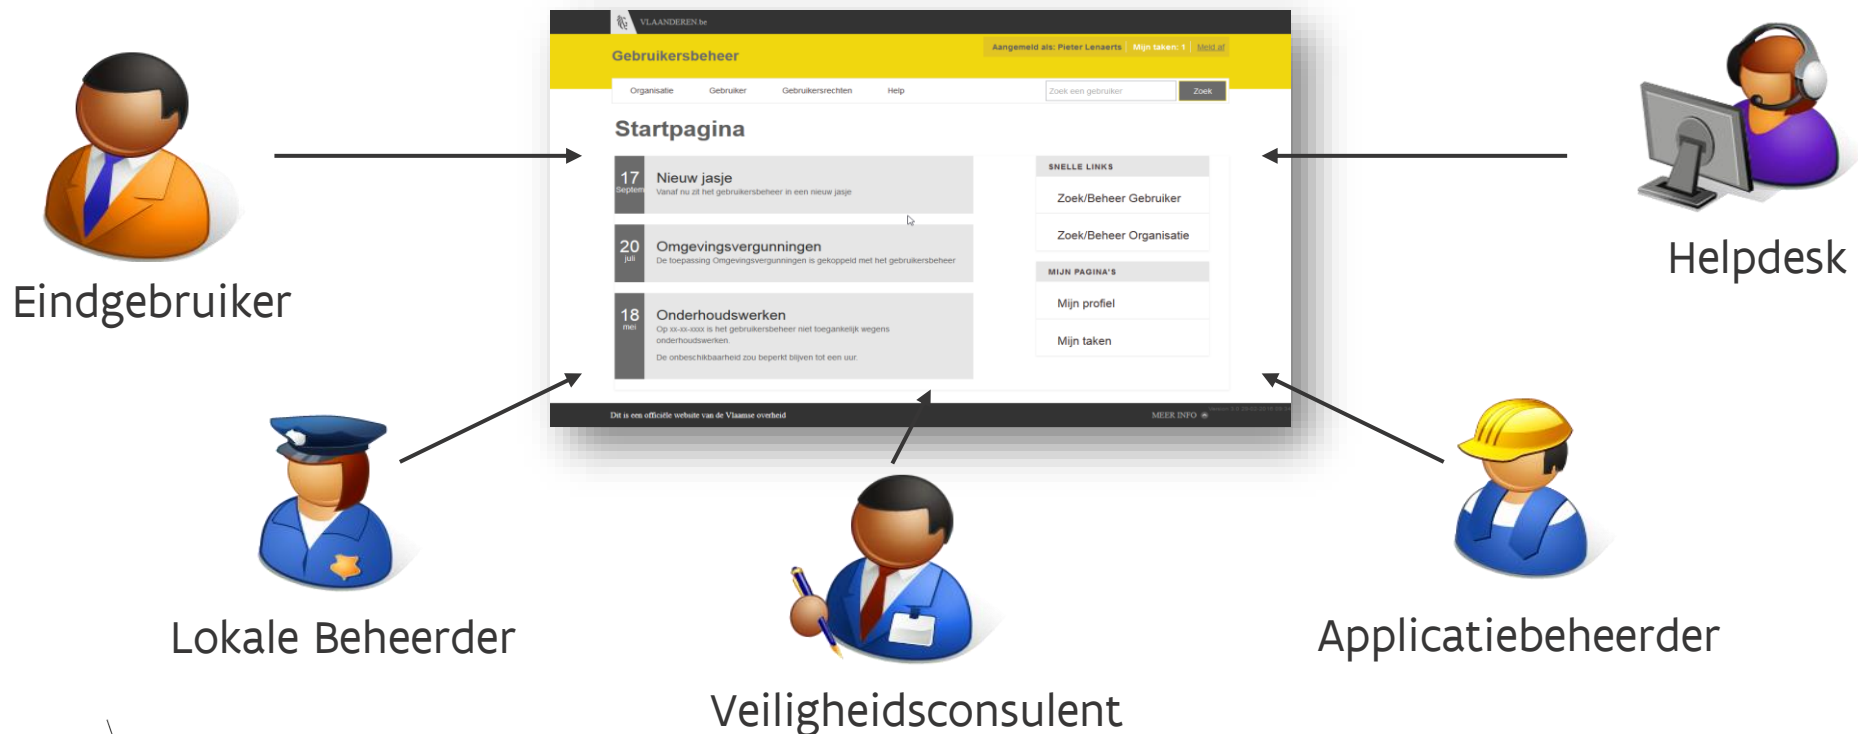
Eindgebruiker

VLAANDEREN.be

Gebruikersbeheer

Aangemeld als: Pieter Lenaerts | Mijn taken: 1 | Meld af

Organisatie Gebruiker Gebruikersrechten Help

Zoek een gebruiker Zoek

Startpagina

17 Septem Nieuw jasje
Vanaf nu zit het gebruikersbeheer in een nieuw jasje

20 juli Omgevingsvergunningen
De toepassing Omgevingsvergunningen is gekoppeld met het gebruikersbeheer

18 mei Onderhoudswerken
Op xx-xx-xxxx is het gebruikersbeheer niet toegankelijk wegens onderhoudswerken.
De onbeschikbaarheid zou beperkt blijven tot een uur.

SNELLE LINKS
Zoek/Beheer Gebruiker
Zoek/Beheer Organisatie

MIJN PAGINA'S
Mijn profiel
Mijn taken

Dit is een officiële website van de Vlaamse overheid

MEER INFO

Helpdesk

Lokale Beheerder

Veiligheidsconsulent

Applicatiebeheerder